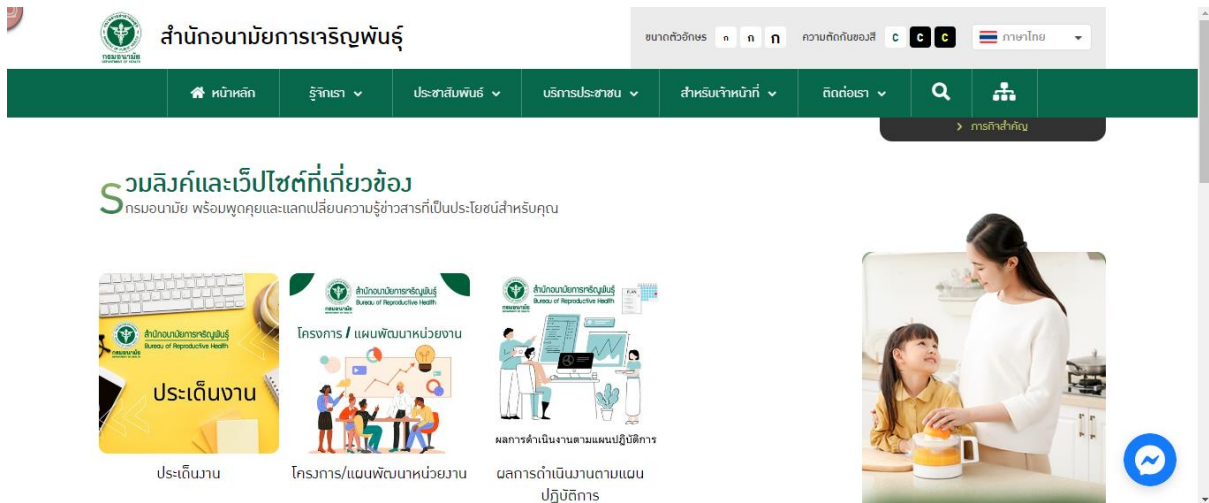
กรมอนามัย

สำนักอนามัยการเจริญพันธุ์

ขนาดตัวอักษร ก ก ก ความตัดกันของสี C C C ภาษาไทย

หน้าหลัก รู้จักเรา ประชาสัมพันธ์ บริการประชาชน สำหรับเจ้าหน้าที่ ติดต่อเรา

> ภารกิจสำคัญ

รวมลิงค์และเว็ปไซต์ที่เกี่ยวข้อง
Sกรมอนามัย พร้อมพูดคุยและแลกเปลี่ยนความรู้ข่าวสารที่เป็นประโยชน์สำหรับคุณ

สำนักอนามัยการเจริญพันธุ์
Bureau of Reproductive Health
ประเด็นงาน

สำนักอนามัยการเจริญพันธุ์
Bureau of Reproductive Health
โครงการ / แผนพัฒนาหน่วยงาน

สำนักอนามัยการเจริญพันธุ์
Bureau of Reproductive Health
ผลการดำเนินงานตามแผนปฏิบัติการ

ประเด็นงาน

โครงการ/แผนพัฒนาหน่วยงาน

ผลการดำเนินงานตามแผนปฏิบัติการ